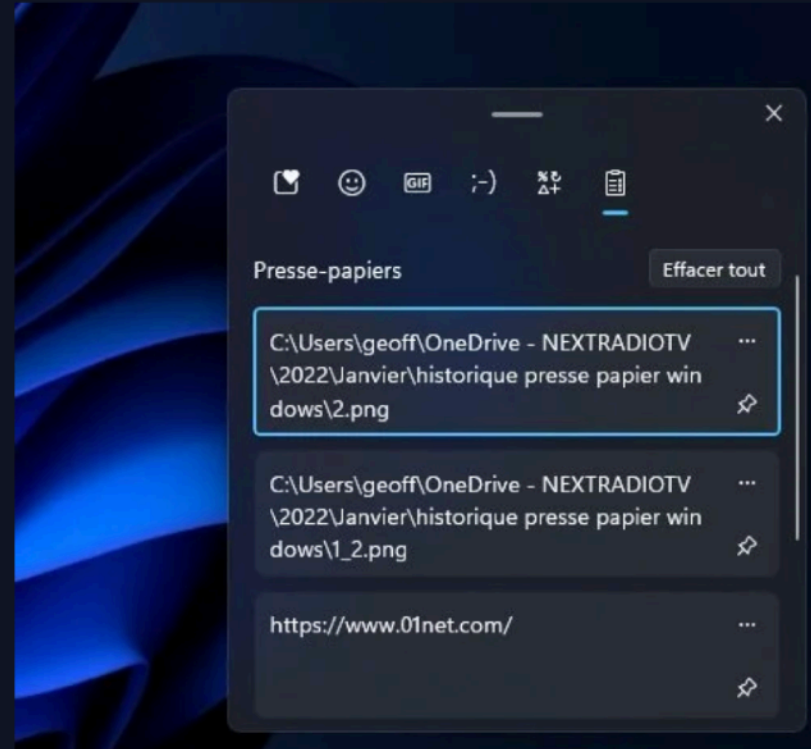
GIF ;-)

Presse-papiers

Effacer tout

C:\Users\geoff\OneDrive - NEXTRADIOTV\2022\Janvier\historique presse papier windows\2.png

...

C:\Users\geoff\OneDrive - NEXTRADIOTV\2022\Janvier\historique presse papier windows\1_2.png

...

https://www.01net.com/

...